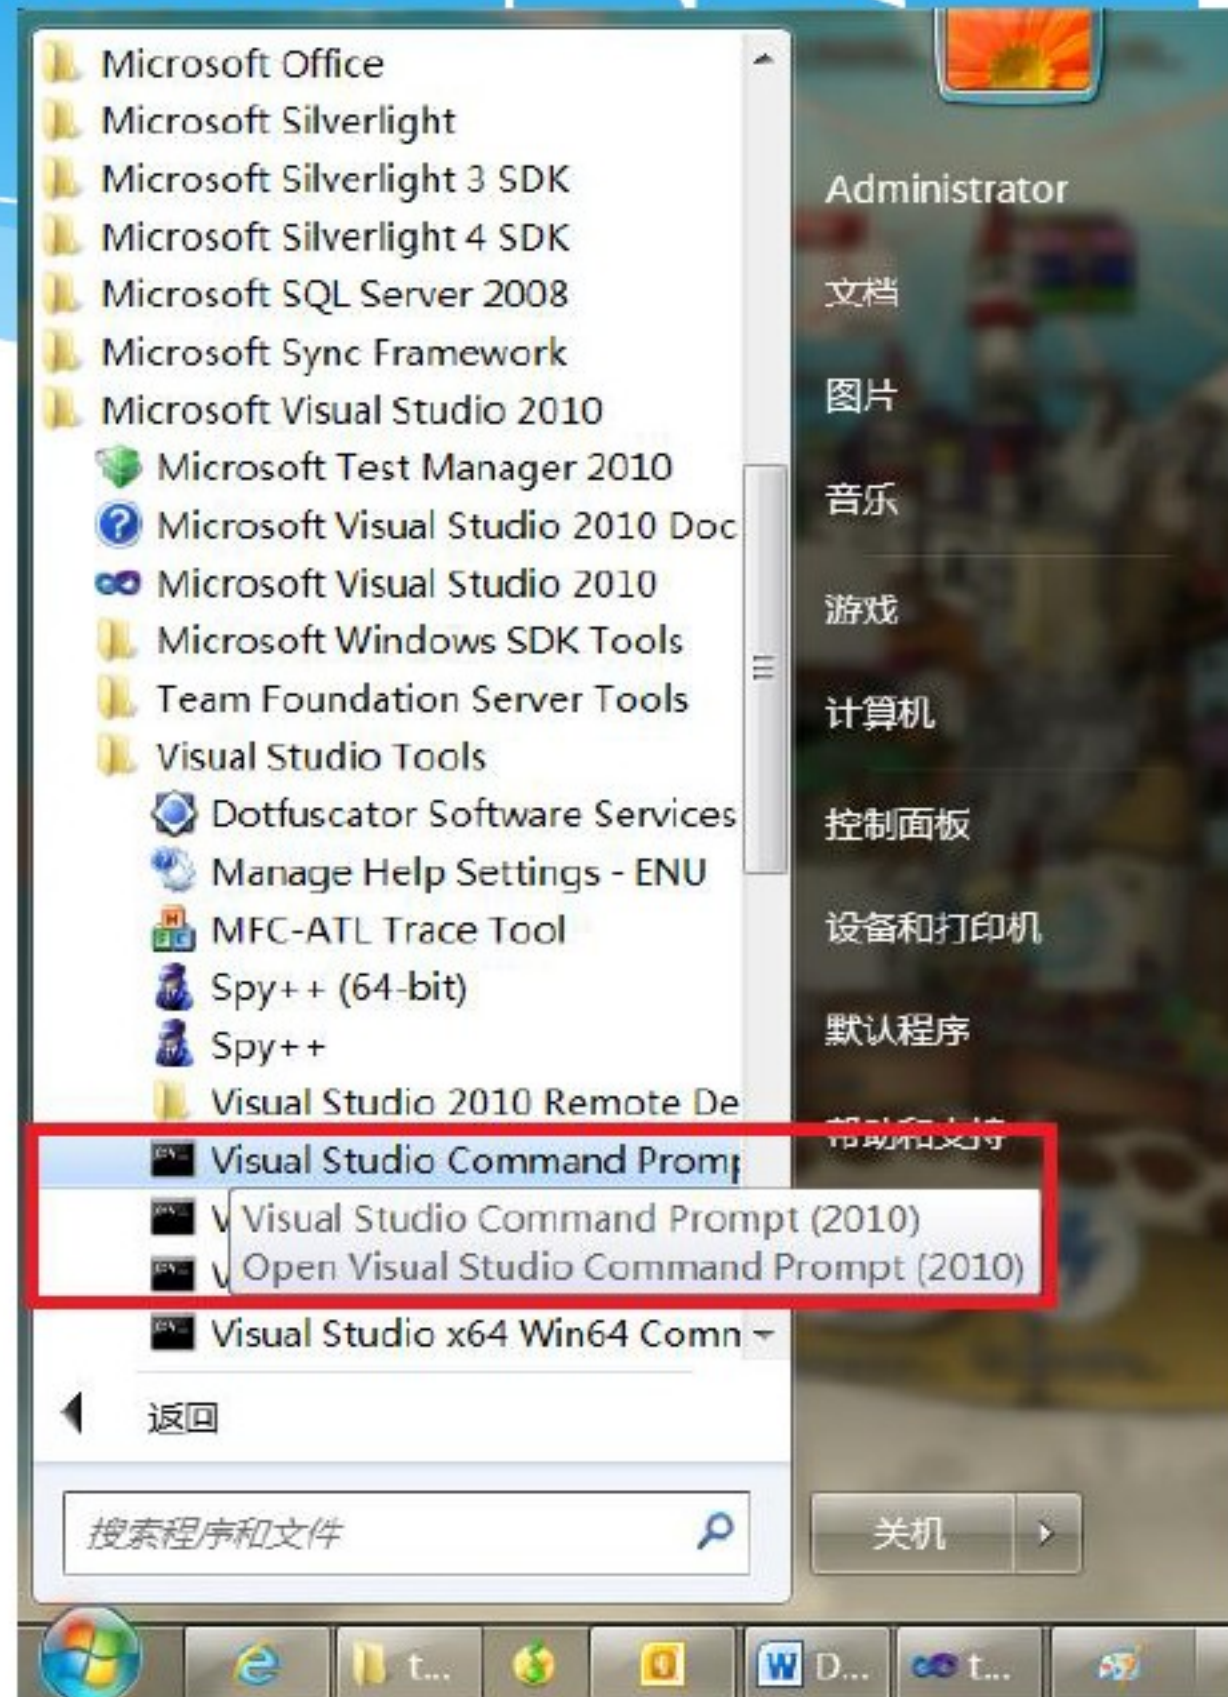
Microsoft Office
Microsoft Silverlight
Microsoft Silverlight 3 SDK
Microsoft Silverlight 4 SDK
Microsoft SQL Server 2008
Microsoft Sync Framework
Microsoft Visual Studio 2010
Microsoft Test Manager 2010
Microsoft Visual Studio 2010 Doc
Microsoft Visual Studio 2010
Microsoft Windows SDK Tools
Team Foundation Server Tools
Visual Studio Tools
Dotfuscator Software Services
Manage Help Settings - ENU
MFC-ATL Trace Tool
Spy++ (64-bit)
Spy++
Visual Studio 2010 Remote De
Visual Studio Command Promp
V
Visual Studio Command Prompt (2010)
Open Visual Studio Command Prompt (2010)
V
Visual Studio x64 Win64 Comn
返回
搜索程序和文件

Administrator
文档
图片
音乐
游戏
计算机
控制面板
设备和打印机
默认程序
帮助和支持
关机

t...
D...
t...